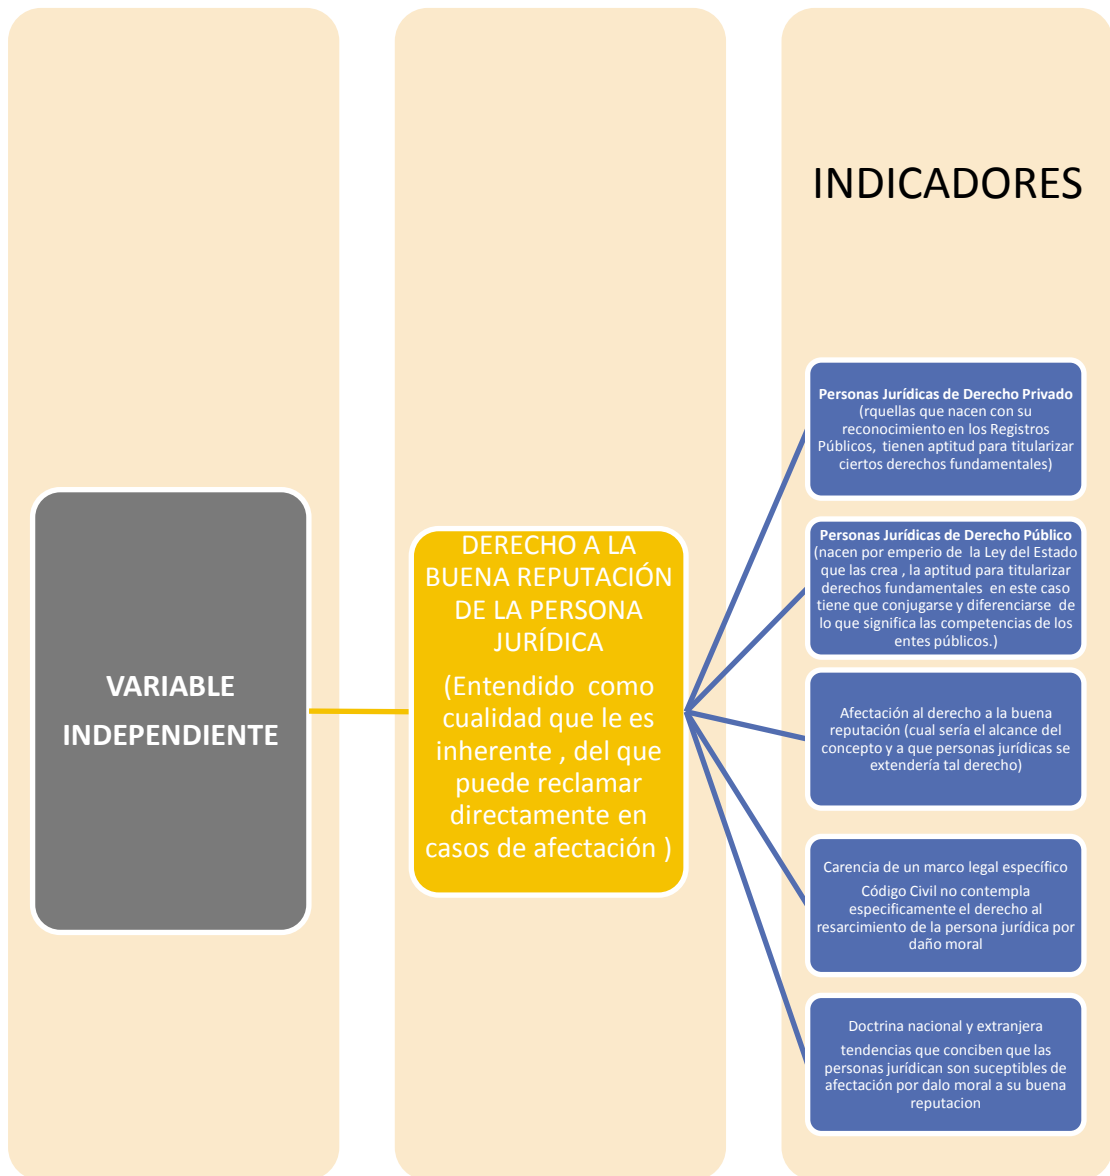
INDICADORES

VARIABLE INDEPENDIENTE

DERECHO A LA BUENA REPUTACIÓN DE LA PERSONA JURÍDICA

(Entendido como cualidad que le es inherente , del que puede reclamar directamente en casos de afectación )

Personas Jurídicas de Derecho Privado (rquellas que nacen con su reconocimiento en los Registros Públicos, tienen aptitud para titularizar ciertos derechos fundamentales)

Personas Jurídicas de Derecho Público (nacen por emperio de la Ley del Estado que las crea , la aptitud para titularizar derechos fundamentales en este caso tiene que conjugarse y diferenciarse de lo que significa las competencias de los entes públicos.)

Afectación al derecho a la buena reputación (cual sería el alcance del concepto y a que personas jurídicas se extendería tal derecho)

Carencia de un marco legal específico

Código Civil no contempla especificamente el derecho al resarcimiento de la persona jurídica por daño moral

Doctrina nacional y extranjera

tendencias que conciben que las personas jurídican son suceptibles de afectación por dalo moral a su buena reputacion